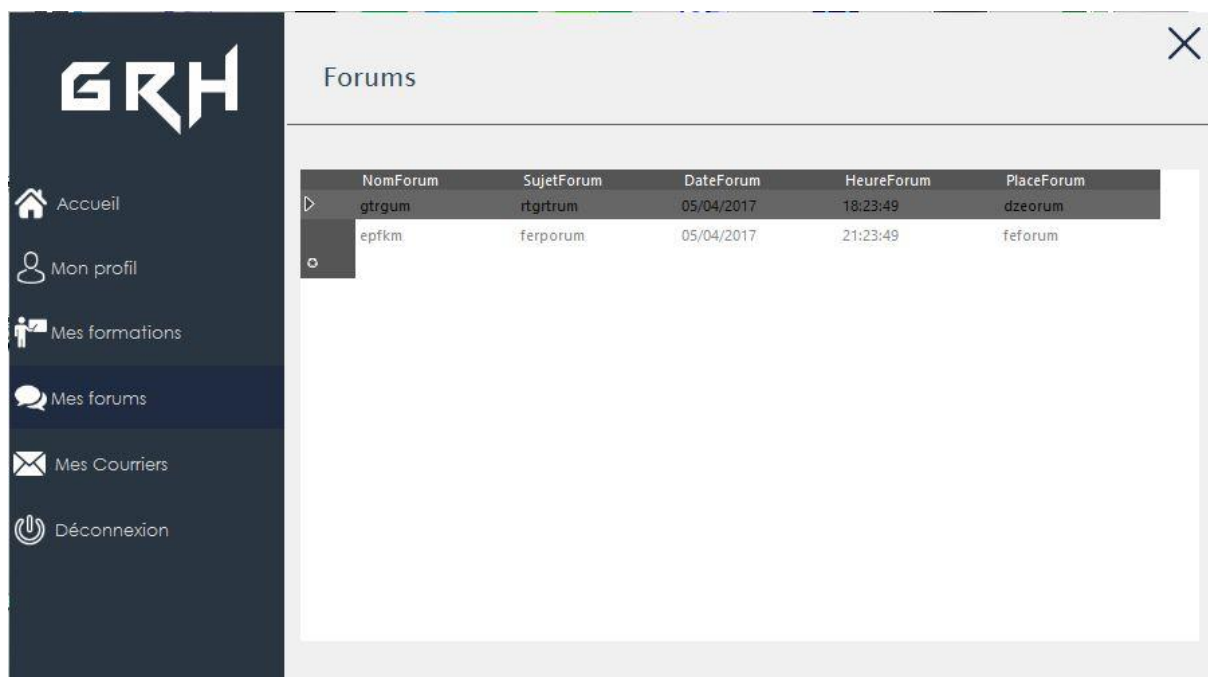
GRH

Accueil

Mon profil

Mes formations

Mes forums

Mes Courriers

Déconnexion

Forums

×

| NomForum | SujetForum | DateForum | HeureForum | PlaceForum |
|---|---|---|---|---|
| gtrgum | rtgrtrum | 05/04/2017 | 18:23:49 | dzeorum |
| epfkm | ferporum | 05/04/2017 | 21:23:49 | feforum |